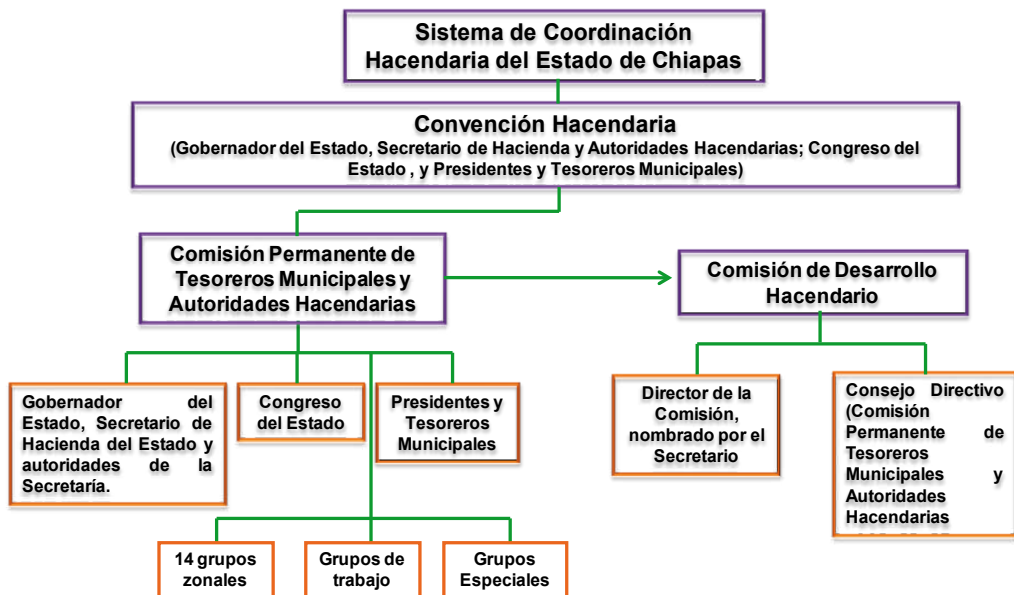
Sistema de Coordinación Hacendaria del Estado de Chiapas

Convención Hacendaria
(Gobernador del Estado, Secretario de Hacienda y Autoridades Hacendarias; Congreso del Estado , y Presidentes y Tesoreros Municipales)

Comisión Permanente de Tesoreros Municipales y Autoridades Hacendarias

Comisión de Desarrollo Hacendario

Gobernador del Estado, Secretario de Hacienda del Estado y autoridades de la Secretaría.

Congreso del Estado

Presidentes y Tesoreros Municipales

Director de la Comisión, nombrado por el Secretario

Consejo Directivo (Comisión Permanente de Tesoreros Municipales y Autoridades Hacendarias

14 grupos zonales

Grupos de trabajo

Grupos Especiales